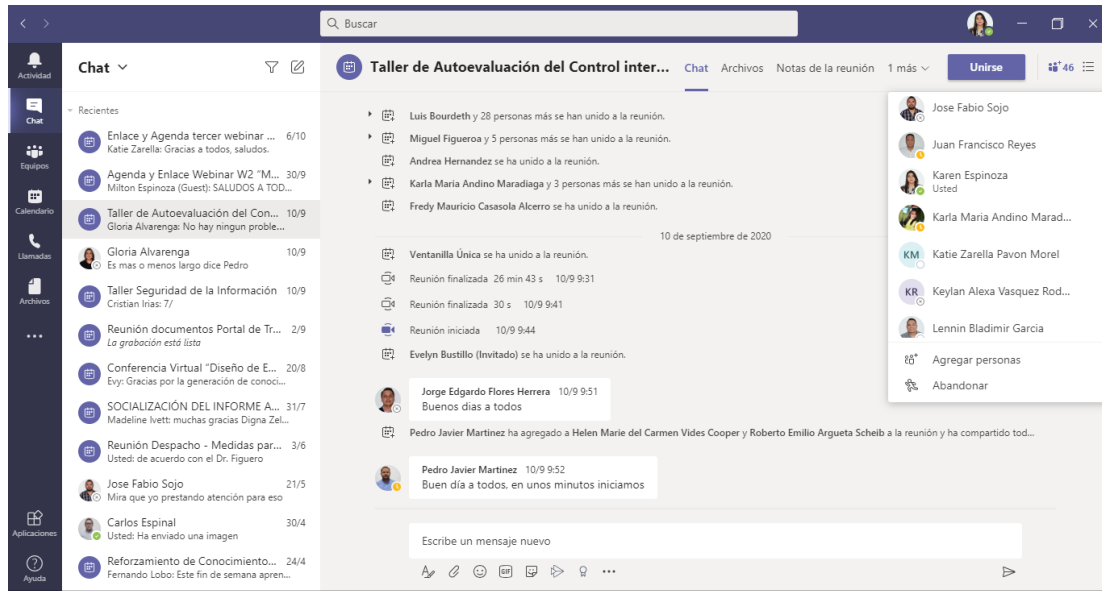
Buscar

Actividad
Chat
Equipos
Calendario
Llamadas
Archivos
...
Aplicaciones
Ayuda

Chat

Recientes

Enlace y Agenda tercer webinar ... 6/10
Katie Zarella: Gracias a todos, saludos.

Agenda y Enlace Webinar W2 "M... 30/9
Milton Espinoza (Guest): SALUDOS A TOD...

Taller de Autoevaluación del Con... 10/9
Gloria Alvarenga: No hay ningun proble...

Gloria Alvarenga 10/9
Es mas o menos largo dice Pedro

Taller Seguridad de la Información 10/9
Cristian Irias: 7/

Reunión documentos Portal de Tr... 2/9
La grabación está lista

Conferencia Virtual "Diseño de E... 20/8
Evy: Gracias por la generación de conoci...

SOCIALIZACIÓN DEL INFORME A... 31/7
Madeline Ivett: muchas gracias Digna Zel...

Reunión Despacho - Medidas par... 3/6
Usted: de acuerdo con el Dr. Figuero

Jose Fabio Sojo 21/5
Mira que yo prestando atención para eso

Carlos Espinal 30/4
Usted: Ha enviado una imagen

Reforzamiento de Conocimiento... 24/4
Fernando Lobo: Este fin de semana apren...

Taller de Autoevaluación del Control inter...
Chat Archivos Notas de la reunión 1 más
Unirse
46

Luis Bourdeth y 28 personas más se han unido a la reunión.
Miguel Figueroa y 5 personas más se han unido a la reunión.
Andrea Hernandez se ha unido a la reunión.
Karla Maria Andino Maradiaga y 3 personas más se han unido a la reunión.
Fredy Mauricio Casasola Alcerro se ha unido a la reunión.

10 de septiembre de 2020

Ventanilla Única se ha unido a la reunión.
Reunión finalizada 26 min 43 s 10/9 9:31
Reunión finalizada 30 s 10/9 9:41
Reunión iniciada 10/9 9:44
Evelyn Bustillo (Invitado) se ha unido a la reunión.

Jorge Edgardo Flores Herrera 10/9 9:51
Buenos dias a todos

Pedro Javier Martinez ha agregado a Helen Marie del Carmen Vides Cooper y Roberto Emilio Argueta Scheib a la reunión y ha compartido tod...

Pedro Javier Martinez 10/9 9:52
Buen día a todos, en unos minutos iniciamos

Escribe un mensaje nuevo

Jose Fabio Sojo
Juan Francisco Reyes
Karen Espinoza
Usted
Karla Maria Andino Marad...
KM Katie Zarella Pavon Morel
KR Keylan Alexa Vasquez Rod...
Lennin Bladimir Garcia
Agregar personas
Abandonar